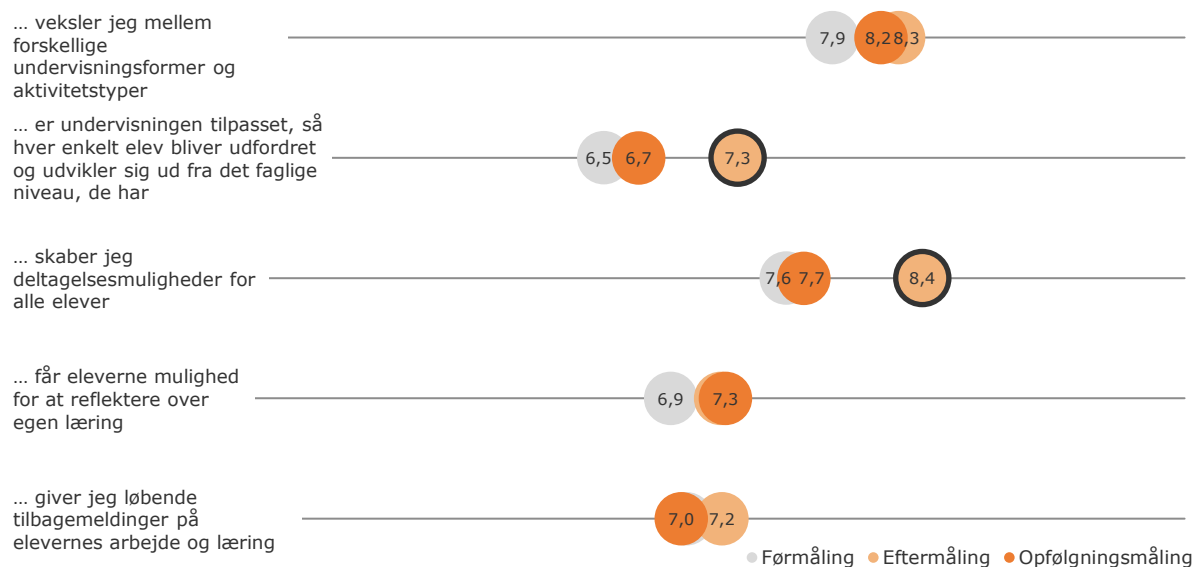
… veksler jeg mellem forskellige undervisningsformer og aktivitetstyper

7,9 8,2 8,3

… er undervisningen tilpasset, så hver enkelt elev bliver udfordret og udvikler sig ud fra det faglige niveau, de har

6,5 6,7 7,3

… skaber jeg deltagelsesmuligheder for alle elever

7,6 7,7 8,4

… får eleverne mulighed for at reflektere over egen læring

6,9 7,3

… giver jeg løbende tilbagemeldinger på elevernes arbejde og læring

7,0 7,2

Førmåling Eftermåling Opfølgningsmåling